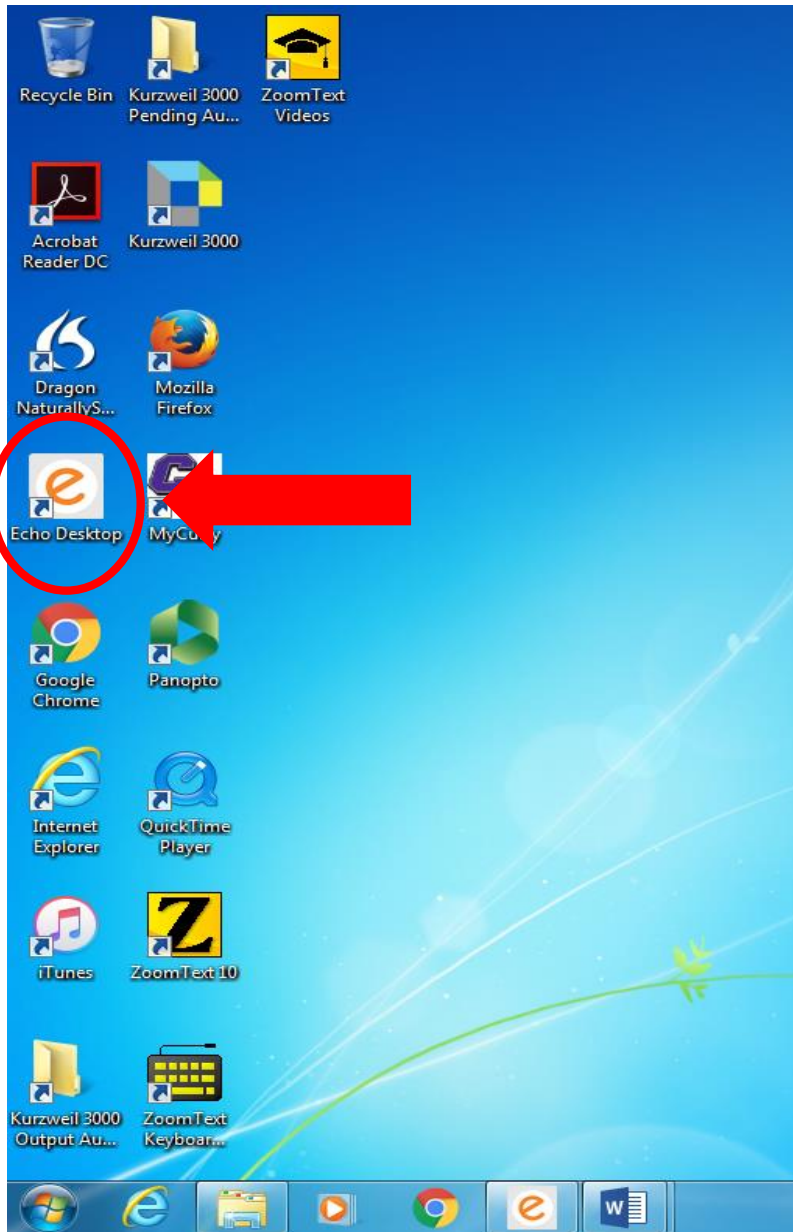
Recycle Bin

Kurzweil 3000 Pending Au...

ZoomText Videos

Acrobat Reader DC

Kurzweil 3000

Dragon NaturallyS...

Mozilla Firefox

Echo Desktop

MyCu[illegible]y

Google Chrome

Panopto

Internet Explorer

QuickTime Player

iTunes

ZoomText 10

Kurzweil 3000 Output Au...

ZoomText Keyboar...